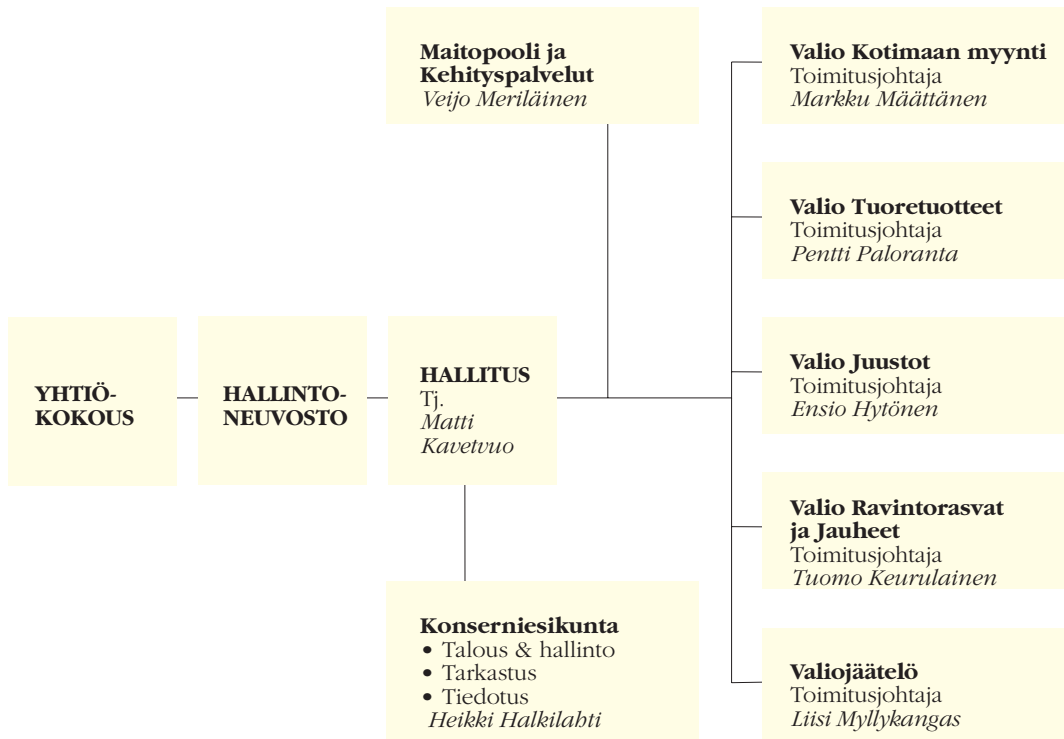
**Maitopooli ja Kehityspalvelut**
*Veijo Meriläinen*

**YHTIÖ-KOKOUS**

**HALLINTO-NEUVOSTO**

**HALLITUS**
Tj.
*Matti Kavetvuo*

**Konserniesikunta**
• Talous & hallinto
• Tarkastus
• Tiedotus
*Heikki Halkilahti*

**Valio Kotimaan myynti**
Toimitusjohtaja
*Markku Määttänen*

**Valio Tuoretuotteet**
Toimitusjohtaja
*Pentti Paloranta*

**Valio Juustot**
Toimitusjohtaja
*Ensio Hytönen*

**Valio Ravintorasvat ja Jauheet**
Toimitusjohtaja
*Tuomo Keurulainen*

**Valiojäätelö**
Toimitusjohtaja
*Liisi Myllykangas*